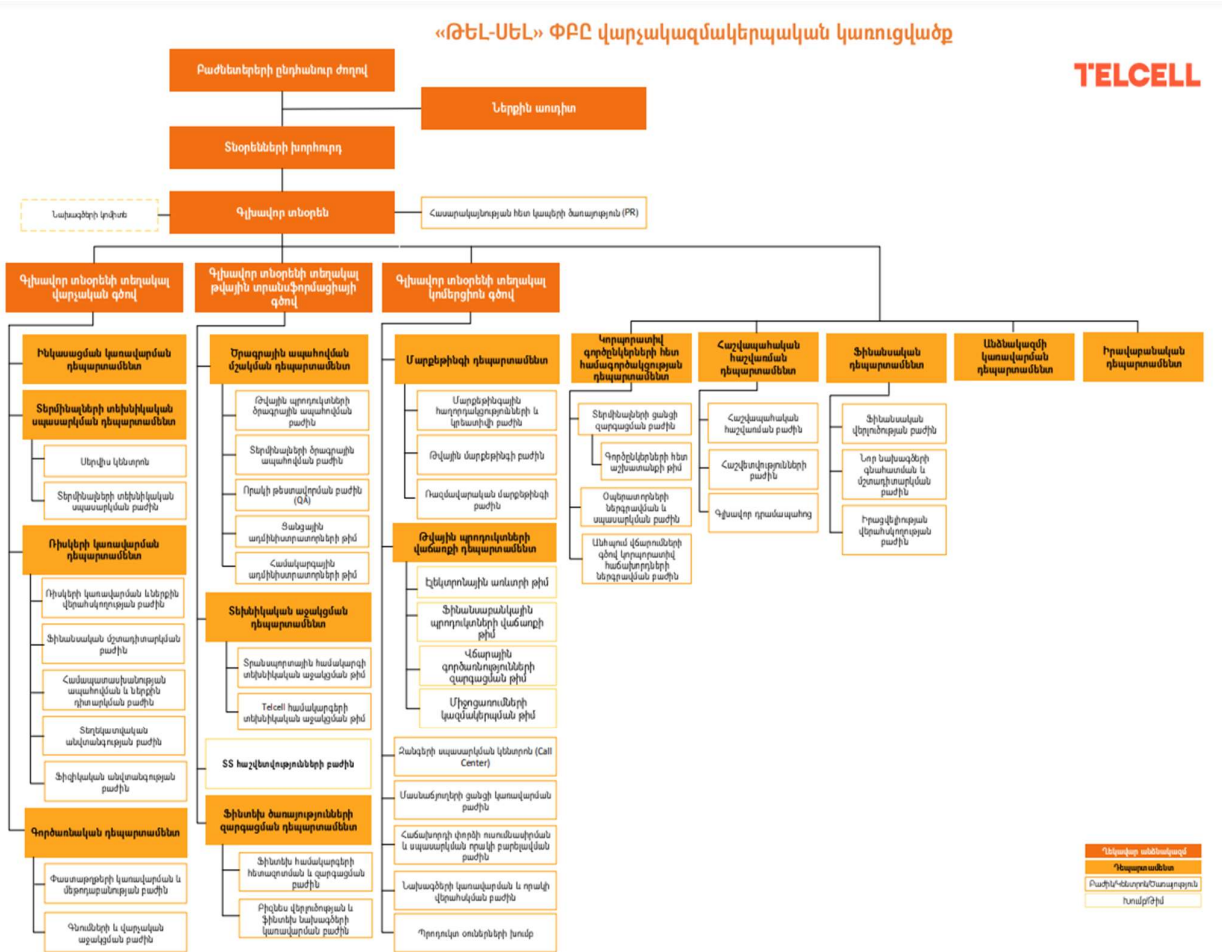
«ԹԵԼ-ՍԵԼ» ՓԲԸ վարչակազմակերպական կառուցվածք

TELCELL

Բաժնետերերի ընդհանուր ժողով

Ներքին աուդիտ

Տնօրենների խորհուրդ

Նախագծերի կոմիտե

Գլխավոր տնօրեն

Հասարակայնության հետ կապերի ծառայություն (PR)

Գլխավոր տնօրենի տեղակալ վարչական գծով

Գլխավոր տնօրենի տեղակալ թվային տրանսֆորմացիայի գծով

Գլխավոր տնօրենի տեղակալ կոմերցիոն գծով

Իմկասացման կառավարման դեպարտամենտ

Տերմինալների տեխնիկական սպասարկման դեպարտամենտ

Սերվիս կենտրոն

Տերմինալների տեխնիկական սպասարկման բաժին

Ռիսկերի կառավարման դեպարտամենտ

Ռիսկերի կառավարման և ներքին վերահսկողության բաժին

Ֆինանսական մշտադիտարկման բաժին

Համապատասխանության ապահովման և ներքին դիտարկման բաժին

Տեղեկատվական անվտանգության բաժին

Ֆիզիկական անվտանգության բաժին

Գործառնական դեպարտամենտ

Փաստաթղթերի կառավարման և մեթոդաբանության բաժին

Գնումների և վարչական աջակցման բաժին

Ծրագրային ապահովման մշակման դեպարտամենտ

Թվային պրոդուկտների ծրագրային ապահովման բաժին

Տերմինալների ծրագրային ապահովման բաժին

Որակի թեստավորման բաժին (QA)

Ցանցային ադմինիստրատորների թիմ

Համակարգային ադմինիստրատորների թիմ

Տեխնիկական աջակցման դեպարտամենտ

Տրանսպորտային համակարգի տեխնիկական աջակցման թիմ

Telcell համակարգերի տեխնիկական աջակցման թիմ

ՏՏ հաշվետվությունների բաժին

Ֆինտեխ ծառայությունների զարգացման դեպարտամենտ

Ֆինտեխ համակարգերի ինտեգրման և զարգացման բաժին

Բիզնես վերլուծության և ֆինտեխ նախագծերի կառավարման բաժին

Մարքեթինգի դեպարտամենտ

Մարքեթինգային հաղորդակցությունների և կրեատիվի բաժին

Թվային մարքեթինգի բաժին

Ռազմավարական մարքեթինգի բաժին

Թվային պրոդուկտների վաճառքի դեպարտամենտ

Էլեկտրոնային առևտրի թիմ

Ֆինանսաբանկային պրոդուկտների վաճառքի թիմ

Վճարային գործառնությունների զարգացման թիմ

Միջոցառումների կազմակերպման թիմ

Զանգերի սպասարկման կենտրոն (Call Center)

Մասնաճյուղերի ցանցի կառավարման բաժին

Հաճախորդի փորձի ուսումնասիրման և սպասարկման որակի բարելավման բաժին

Նախագծերի կառավարման և որակի վերահսկման բաժին

Պրոդուկտ օուներների խումբ

Կորպորատիվ գործընկերների հետ համագործակցության դեպարտամենտ

Տերմինալների ցանցի զարգացման բաժին

Գործընկերների հետ աշխատանքի թիմ

Օպերատորների ներգրավման և սպասարկման բաժին

Անհայտ վճարումների գծով կորպորատիվ հաճախորդների ներգրավման բաժին

Հաշվապահական հաշվառման դեպարտամենտ

Հաշվապահական հաշվառման բաժին

Հաշվետվությունների բաժին

Գլխավոր դրամապահոց

Ֆինանսական դեպարտամենտ

Ֆինանսական վերլուծության բաժին

Նոր նախագծերի գնահատման և մշտադիտարկման բաժին

Իրացվելիության վերահսկողության բաժին

Անձնակազմի կառավարման դեպարտամենտ

Իրավաբանական դեպարտամենտ

Ղեկավար անձնակազմ
Դեպարտամենտ
Բաժին/Կենտրոն/Ծառայություն
Խումբ/Թիմ